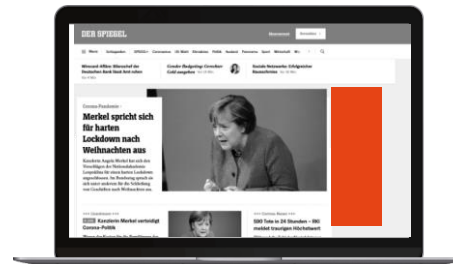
DER SPIEGEL

Menü

Wirecard-Affäre: Oberaufsicht der Deutschen Bank lässt Amt ruhen

Gender Budgeting: Gerechtes Geld ausgeben

Corona-Pandemie

Merkel spricht sich für harten Lockdown nach Weihnachten aus

Kanzlerin Merkel verteidigt Corona-Politik

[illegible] 500 Tote in 24 Stunden – RKI meldet traurigen Höchstwert